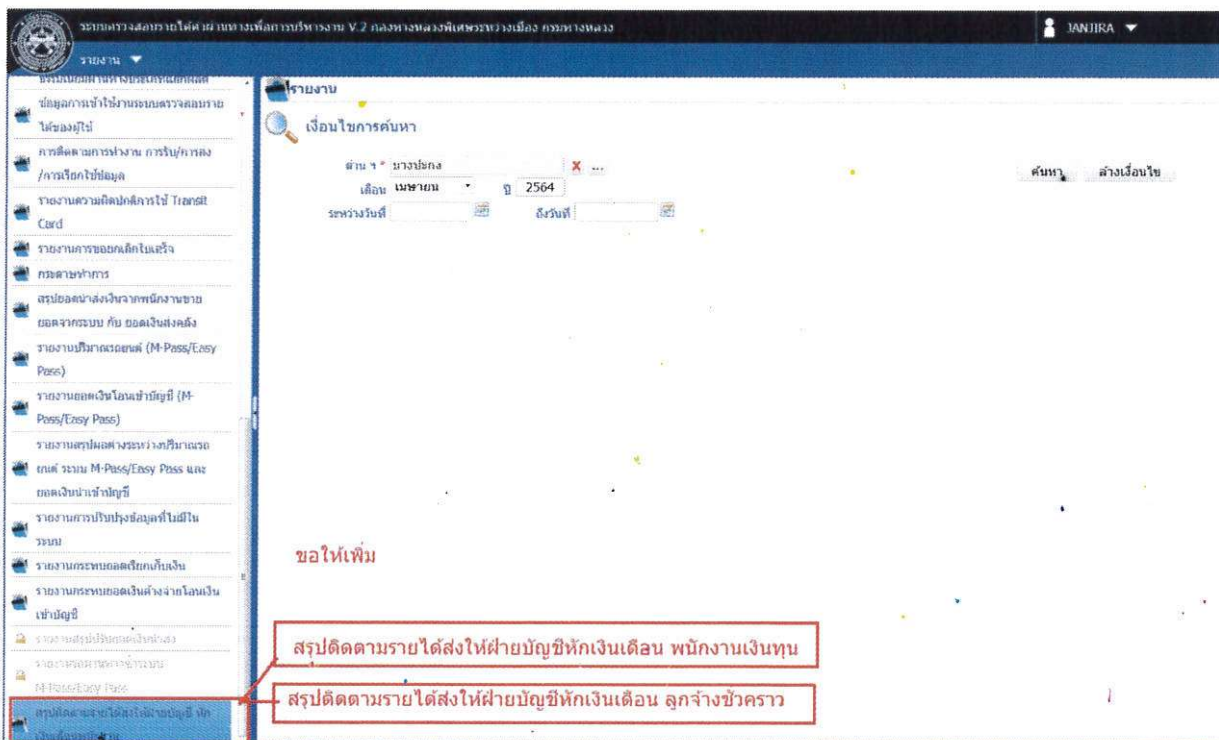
ระบบตรวจสอบรายได้ผ่านทางเพื่อการบริหารงาน V.2 กองทางหลวงพิเศษระหว่างเมือง กรมทางหลวง

JANJIRA

รายงาน

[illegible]

ข้อมูลการเข้าใช้งานระบบตรวจสอบรายได้ของผู้ใช้

การติดตามการทำงาน การรับ/การส่ง/การเรียกใช้ข้อมูล

รายงานความผิดปกติการใช้ Transit Card

รายงานการขอยกเลิกใบเสร็จ

กระดาษทำการ

สรุปยอดนำส่งเงินจากพนักงานขายยอดจากระบบ กับ ยอดเงินส่งคลัง

รายงานปริมาณรถยนต์ (M-Pass/Easy Pass)

รายงานยอดเงินโอนเข้าบัญชี (M-Pass/Easy Pass)

รายงานสรุปผลต่างระหว่างปริมาณรถยนต์ ระบบ M-Pass/Easy Pass และยอดเงินนำเข้าบัญชี

รายงานการปรับปรุงข้อมูลที่ไม่มีในระบบ

รายงานกระทบยอดเรียกเก็บเงิน

รายงานกระทบยอดเงินค่างจ่ายโอนเงินเข้าบัญชี

รายงานสรุปปรับยอดเงินนำส่ง

รายงานยอดผ่านทางเข้าระบบ M-Pass/Easy Pass

สรุปติดตามรายได้ส่งให้ฝ่ายบัญชี หักเงินเดือนพนักงาน

รายงาน

เงื่อนไขการค้นหา

ด่าน ฯ * บางปะกง

เดือน เมษายน ปี 2564

ระหว่างวันที่ ถึงวันที่

ค้นหา ล้างเงื่อนไข

ขอให้เพิ่ม

สรุปติดตามรายได้ส่งให้ฝ่ายบัญชีหักเงินเดือน พนักงานเงินทุน

สรุปติดตามรายได้ส่งให้ฝ่ายบัญชีหักเงินเดือน ลูกจ้างชั่วคราว